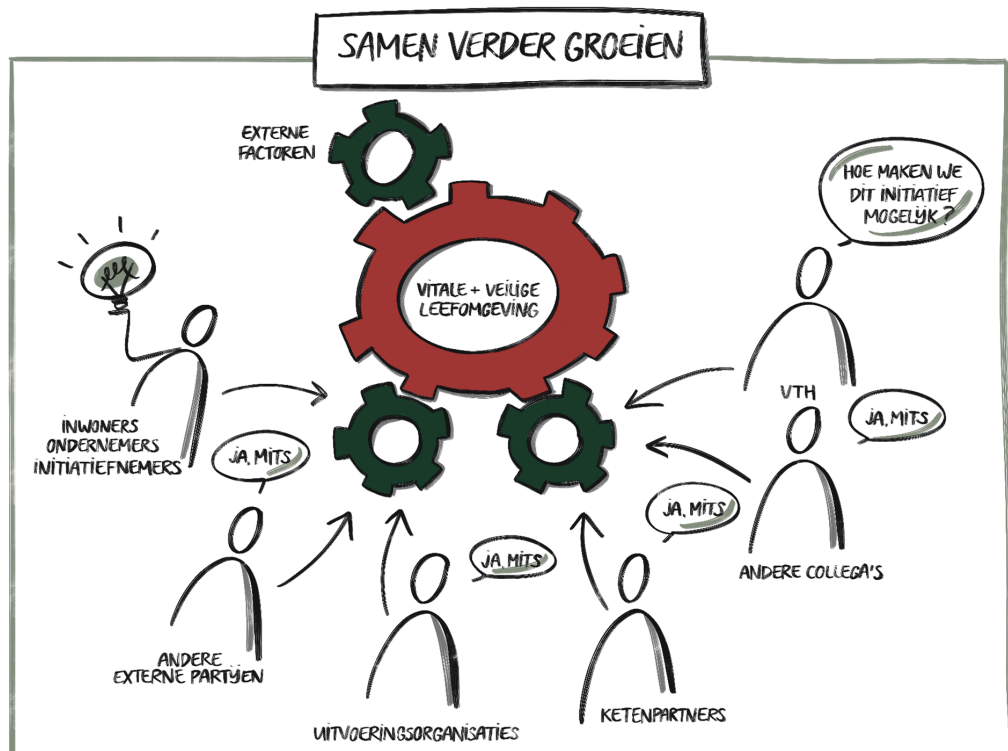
SAMEN VERDER GROEIEN

EXTERNE FACTOREN

VITALE + VEILIGE LEEFOMGEVING

HOE MAKEN WE DIT INITIATIEF MOGELIJK?

INWONERS ONDERNEMERS INITIATIEFNEMERS

VTH

JA, MITS

JA, MITS

JA, MITS

JA, MITS

ANDERE COLLEGA'S

ANDERE EXTERNE PARTIJEN

UITVOERINGSORGANISATIES

KETENPARTNERS